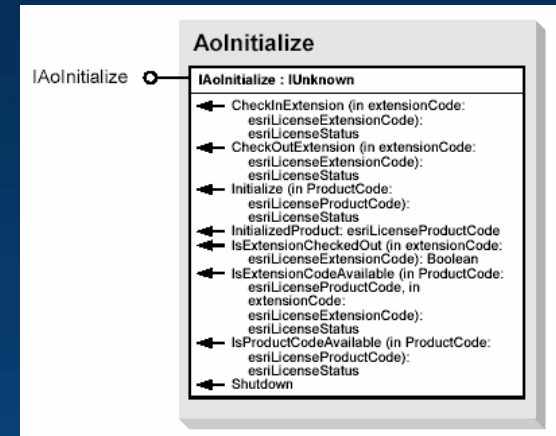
AoInitialize

IAoInitialize

IAoInitialize : IUnknown

CheckInExtension (in extensionCode: esriLicenseExtensionCode): esriLicenseStatus
CheckOutExtension (in extensionCode: esriLicenseExtensionCode): esriLicenseStatus
Initialize (in ProductCode: esriLicenseProductCode): esriLicenseStatus
InitializedProduct: esriLicenseProductCode
IsExtensionCheckedOut (in extensionCode: esriLicenseExtensionCode): Boolean
IsExtensionCodeAvailable (in ProductCode: esriLicenseProductCode, in extensionCode: esriLicenseExtensionCode): esriLicenseStatus
IsProductCodeAvailable (in ProductCode: esriLicenseProductCode): esriLicenseStatus
Shutdown